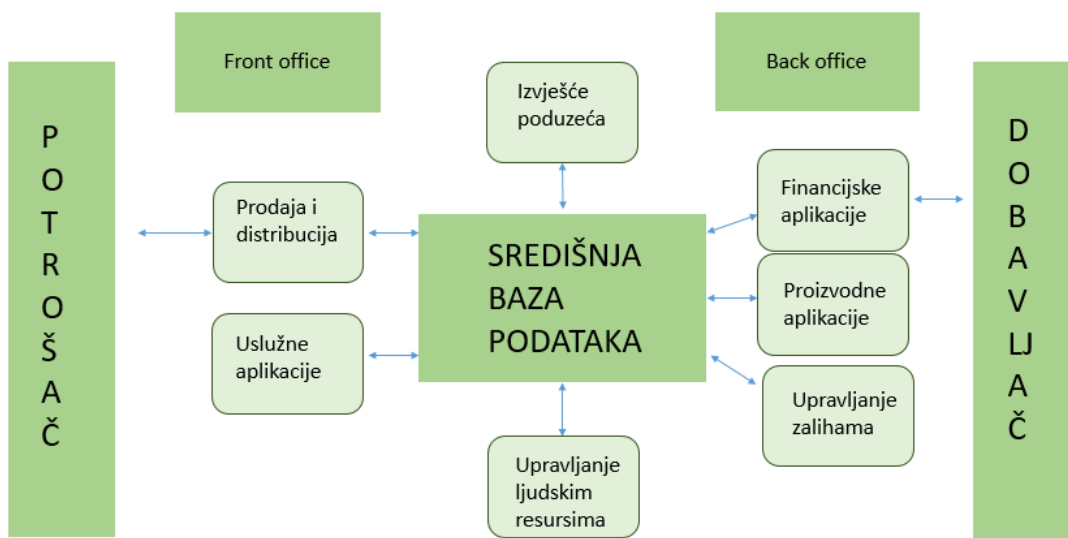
Front office

Back office

P
O
T
R
O
Š
A
Č

Izvješće poduzeća

Prodaja i distribucija

SREDIŠNJA BAZA PODATAKA

Financijske aplikacije

Proizvodne aplikacije

Uslužne aplikacije

Upravljanje zalihama

Upravljanje ljudskim resursima

D
O
B
A
V
LJ
A
Č